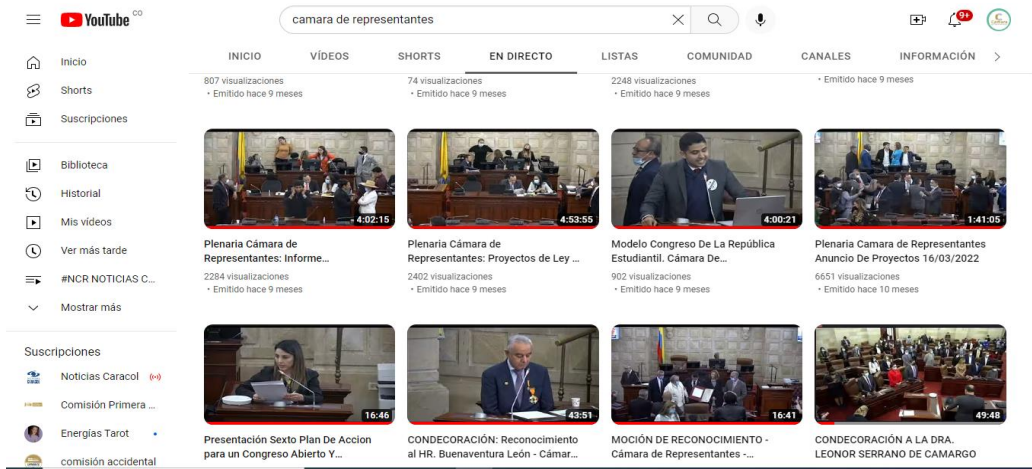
YouTube CO

camara de representantes

9+

Inicio
Shorts
Suscripciones
Biblioteca
Historial
Mis vídeos
Ver más tarde
#NCR NOTICIAS C...
Mostrar más

Suscripciones
Noticias Caracol
Comisión Primera ...
Energías Tarot
comisión accidental

INICIO VÍDEOS SHORTS EN DIRECTO LISTAS COMUNIDAD CANALES INFORMACIÓN

807 visualizaciones
• Emitido hace 9 meses

74 visualizaciones
• Emitido hace 9 meses

2248 visualizaciones
• Emitido hace 9 meses

• Emitido hace 9 meses

4:02:15
Plenaria Cámara de Representantes: Informe...
2284 visualizaciones
• Emitido hace 9 meses

4:53:55
Plenaria Cámara de Representantes: Proyectos de Ley ...
2402 visualizaciones
• Emitido hace 9 meses

4:00:21
Modelo Congreso De La República Estudiantil. Cámara De...
902 visualizaciones
• Emitido hace 9 meses

1:41:05
Plenaria Camara de Representantes Anuncio De Proyectos 16/03/2022
6651 visualizaciones
• Emitido hace 10 meses

16:46
Presentación Sexto Plan De Accion para un Congreso Abierto Y...

43:51
CONDECORACIÓN: Reconocimiento al HR. Buenaventura León - Cámar...

16:41
MOCIÓN DE RECONOCIMIENTO - Cámara de Representantes -...

49:48
CONDECORACIÓN A LA DRA. LEONOR SERRANO DE CAMARGO